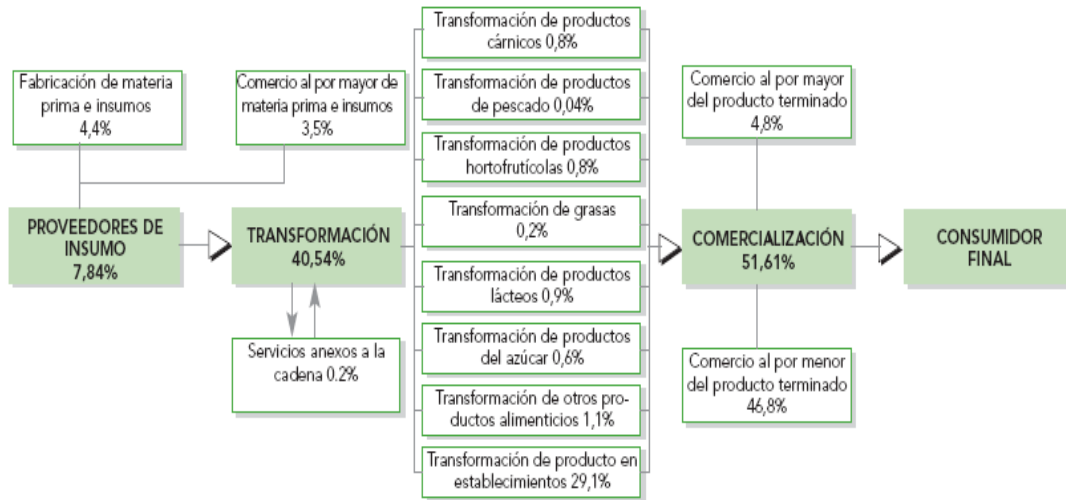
Fabricación de materia prima e insumos 4,4%

Comercio al por mayor de materia prima e insumos 3,5%

PROVEEDORES DE INSUMO 7,84%

TRANSFORMACIÓN 40,54%

Servicios anexos a la cadena 0.2%

Transformación de productos cárnicos 0,8%

Transformación de productos de pescado 0,04%

Transformación de productos hortofrutícolas 0,8%

Transformación de grasas 0,2%

Transformación de productos lácteos 0,9%

Transformación de productos del azúcar 0,6%

Transformación de otros productos alimenticios 1,1%

Transformación de producto en establecimientos 29,1%

Comercio al por mayor del producto terminado 4,8%

COMERCIALIZACIÓN 51,61%

Comercio al por menor del producto terminado 46,8%

CONSUMIDOR FINAL